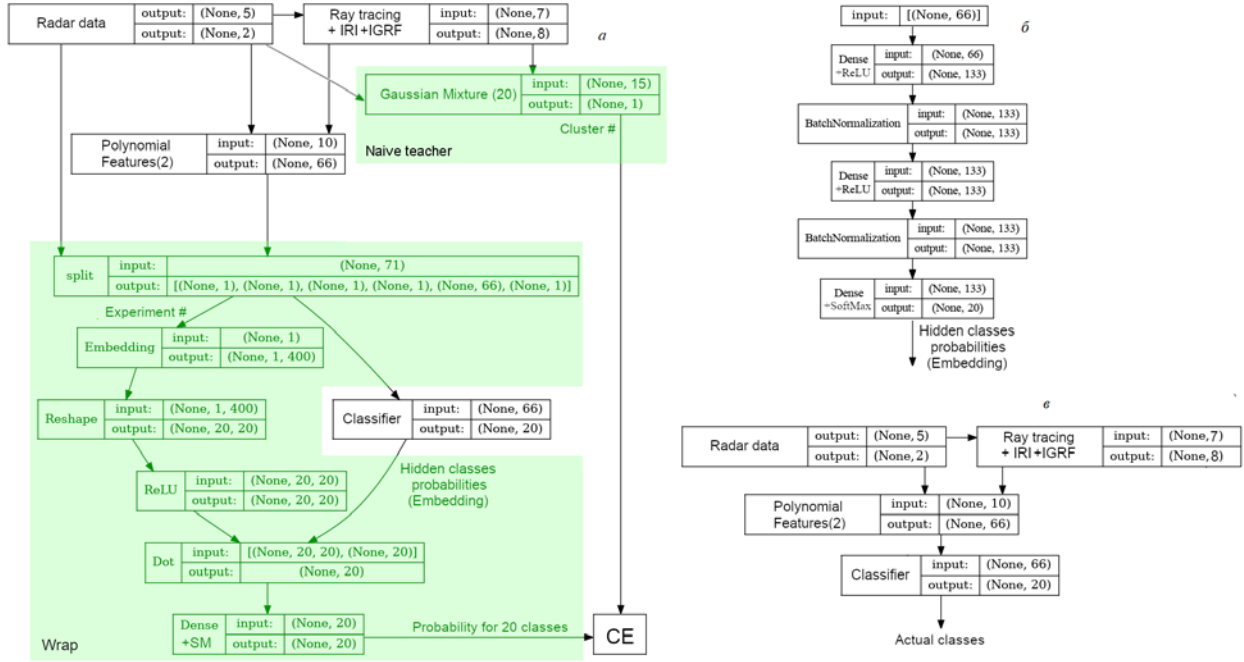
a

Radar data | output: | (None, 5)
output: | (None, 2)

Ray tracing + IRI+IGRF | input: | (None, 7)
output: | (None, 8)

Gaussian Mixture (20) | input: | (None, 15)
output: | (None, 1)

Cluster #

Naive teacher

Polynomial Features(2) | input: | (None, 10)
output: | (None, 66)

split | input: | (None, 71)
output: | [(None, 1), (None, 1), (None, 1), (None, 1), (None, 66), (None, 1)]

Experiment #

Embedding | input: | (None, 1)
output: | (None, 1, 400)

Reshape | input: | (None, 1, 400)
output: | (None, 20, 20)

Classifier | input: | (None, 66)
output: | (None, 20)

Hidden classes probabilities (Embedding)

ReLU | input: | (None, 20, 20)
output: | (None, 20, 20)

Dot | input: | [(None, 20, 20), (None, 20)]
output: | (None, 20)

Dense +SM | input: | (None, 20)
output: | (None, 20)

Probability for 20 classes

CE

Wrap

б

input: | [(None, 66)]

Dense +ReLU | input: | (None, 66)
output: | (None, 133)

BatchNormalization | input: | (None, 133)
output: | (None, 133)

Dense +ReLU | input: | (None, 133)
output: | (None, 133)

BatchNormalization | input: | (None, 133)
output: | (None, 133)

Dense +SoftMax | input: | (None, 133)
output: | (None, 20)

Hidden classes probabilities (Embedding)

в

Radar data | output: | (None, 5)
output: | (None, 2)

Ray tracing + IRI+IGRF | input: | (None, 7)
output: | (None, 8)

Polynomial Features(2) | input: | (None, 10)
output: | (None, 66)

Classifier | input: | (None, 66)
output: | (None, 20)

Actual classes